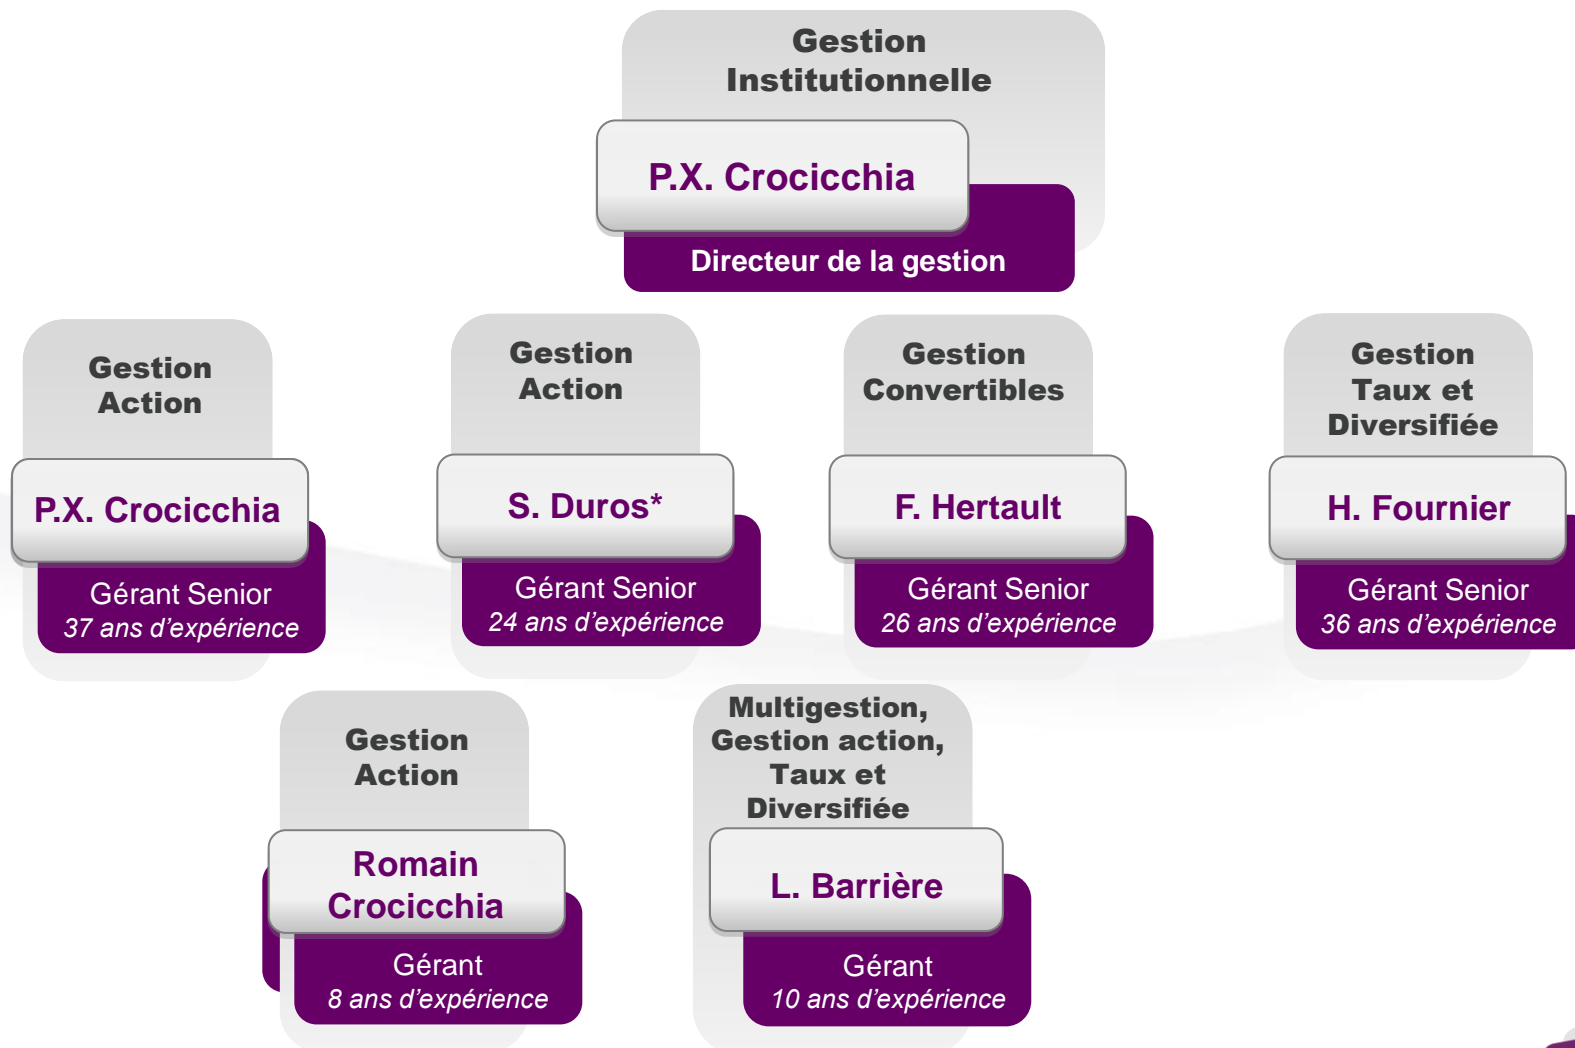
Gestion Institutionnelle

P.X. Crocicchia

Directeur de la gestion

Gestion Action

P.X. Crocicchia

Gérant Senior
37 ans d'expérience

Gestion Action

S. Duros*

Gérant Senior
24 ans d'expérience

Gestion Convertibles

F. Hertault

Gérant Senior
26 ans d'expérience

Gestion Taux et Diversifiée

H. Fournier

Gérant Senior
36 ans d'expérience

Gestion Action

Romain Crocicchia

Gérant
8 ans d'expérience

Multigestion, Gestion action, Taux et Diversifiée

L. Barrière

Gérant
10 ans d'expérience